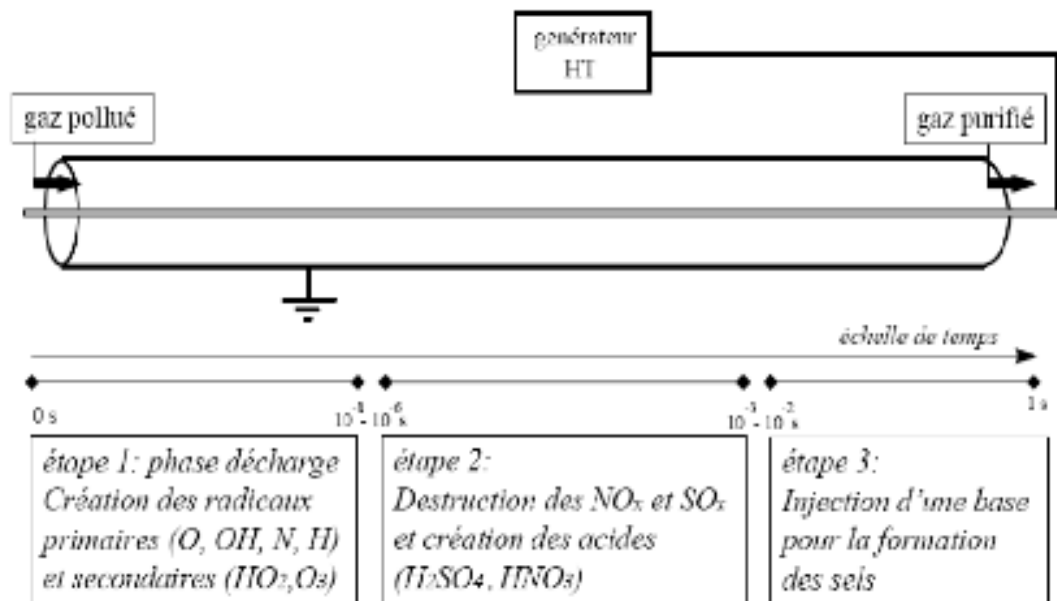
générateur HT

gaz pollué

gaz purifié

échelle de temps

0 s

$10^{-8}$ - $10^{-6}$ s

$10^{-3}$ - $10^{-2}$ s

1 s

étape 1: phase décharge Création des radicaux primaires (O, OH, N, H) et secondaires ($HO_2$,$O_3$)

étape 2: Destruction des $NO_x$ et $SO_x$ et création des acides ($H_2SO_4$, $HNO_3$)

étape 3: Injection d'une base pour la formation des sels